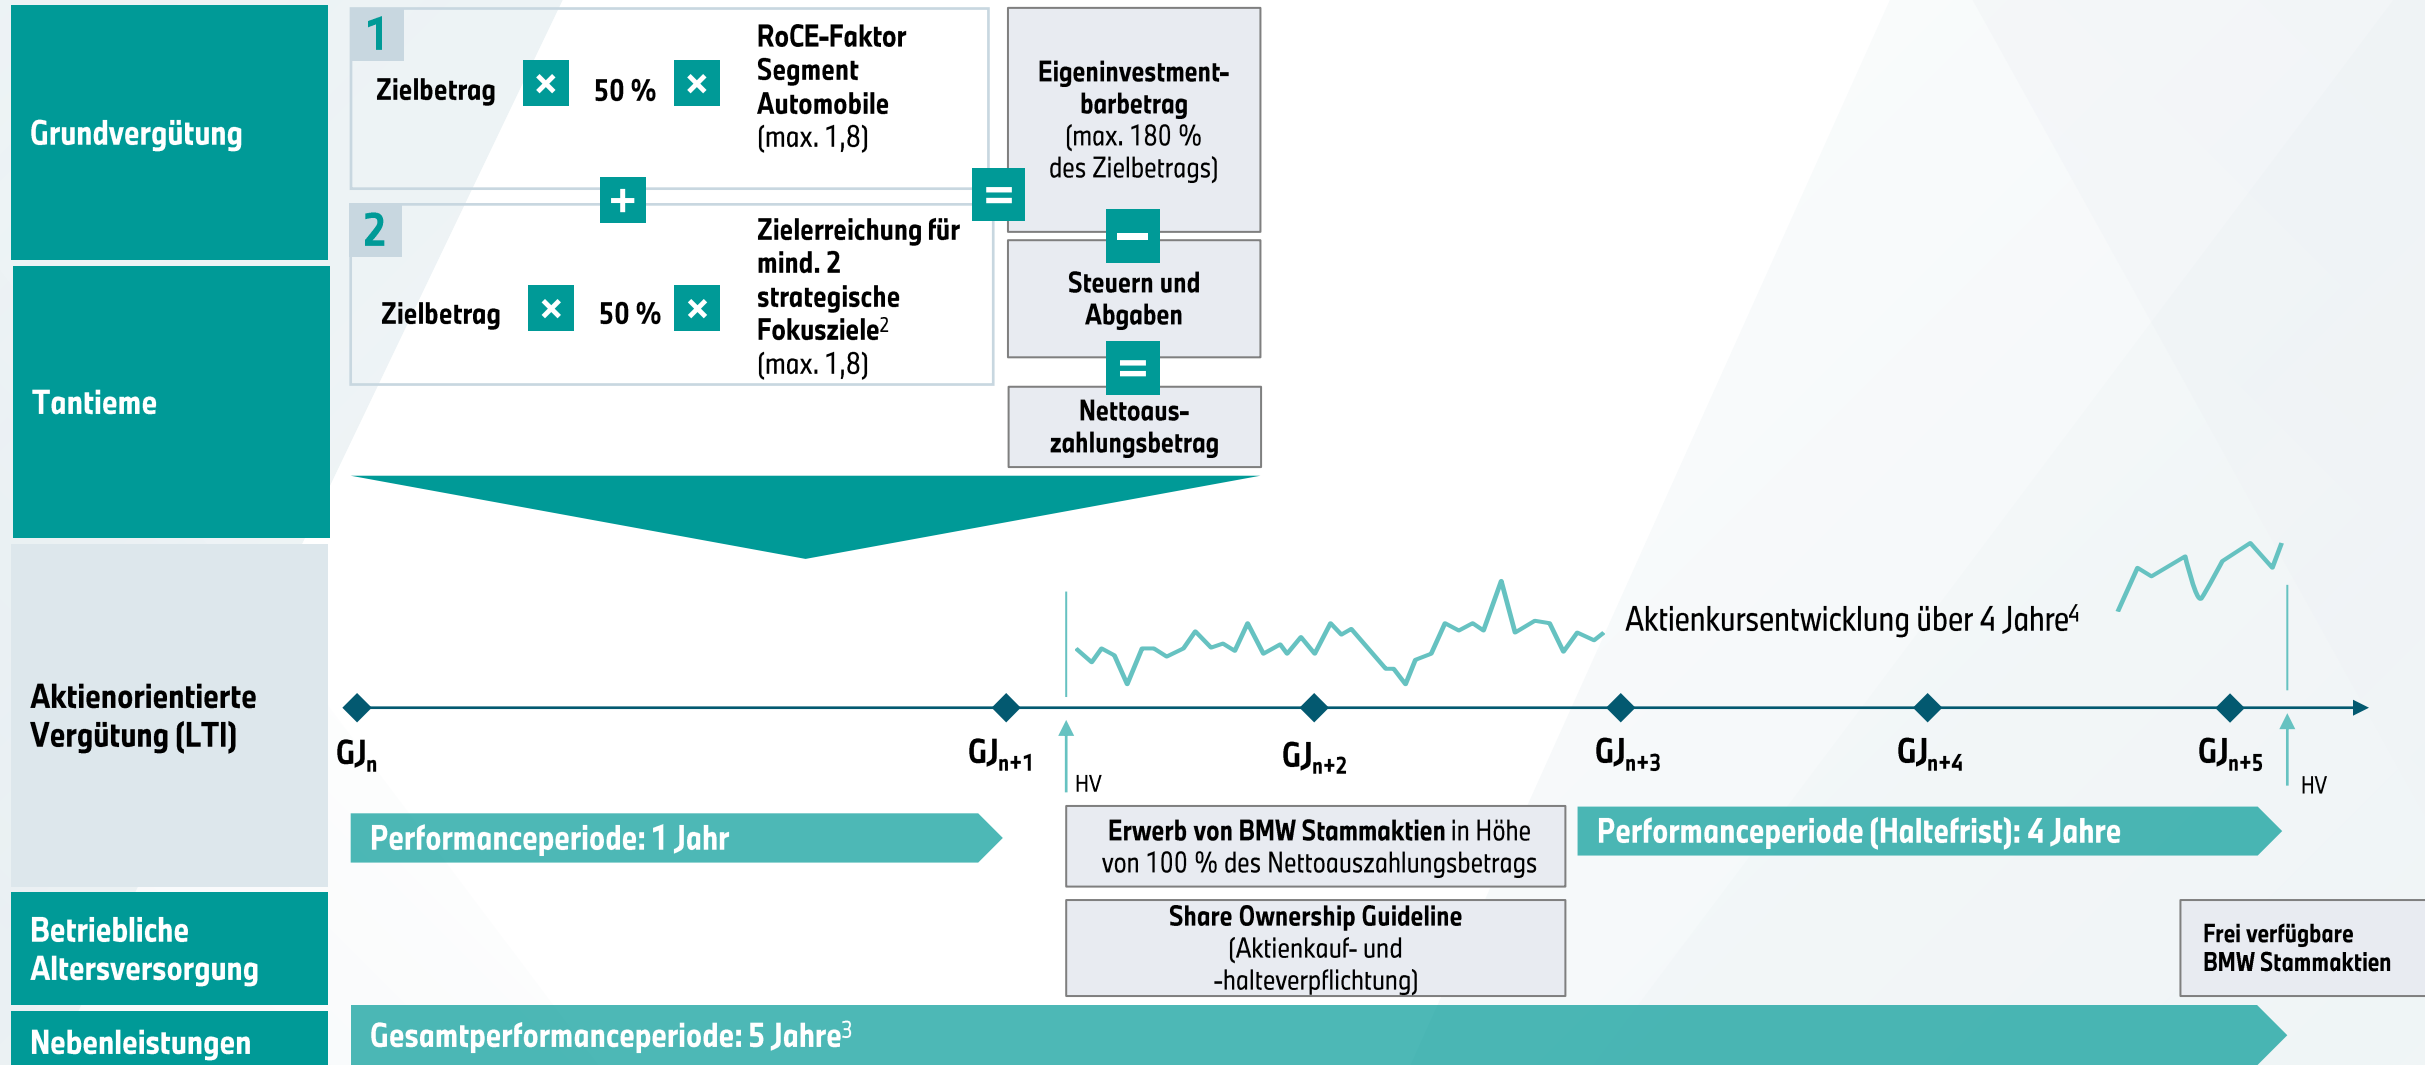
Grundvergütung

Tantieme

Aktienorientierte Vergütung (LTI)

Betriebliche Altersversorgung

Nebenleistungen

1 Zielbetrag × 50 % × RoCE-Faktor Segment Automobile (max. 1,8)

+

2 Zielbetrag × 50 % × Zielerreichung für mind. 2 strategische Fokusziele$^2$ (max. 1,8)

=

Eigeninvestmentbarbetrag (max. 180 % des Zielbetrags)

−

Steuern und Abgaben

=

Nettoauszahlungsbetrag

Aktienkursentwicklung über 4 Jahre$^4$

$GJ_n$ $GJ_{n+1}$ HV $GJ_{n+2}$ $GJ_{n+3}$ $GJ_{n+4}$ $GJ_{n+5}$ HV

Performanceperiode: 1 Jahr

Erwerb von BMW Stammaktien in Höhe von 100 % des Nettoauszahlungsbetrags

Performanceperiode (Haltefrist): 4 Jahre

Share Ownership Guideline (Aktienkauf- und -halteverpflichtung)

Frei verfügbare BMW Stammaktien

Gesamtperformanceperiode: 5 Jahre$^3$